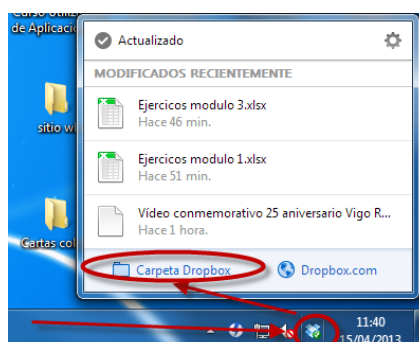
Curso Utiliz
de Aplicacio

sitio w

Cartas co

Actualizado

MODIFICADOS RECIENTEMENTE

Ejercicos modulo 3.xlsx
Hace 46 min.

Ejercicos modulo 1.xlsx
Hace 51 min.

Vídeo conmemorativo 25 aniversario Vigo R...
Hace 1 hora.

Carpeta Dropbox

Dropbox.com

11:40
15/04/2013